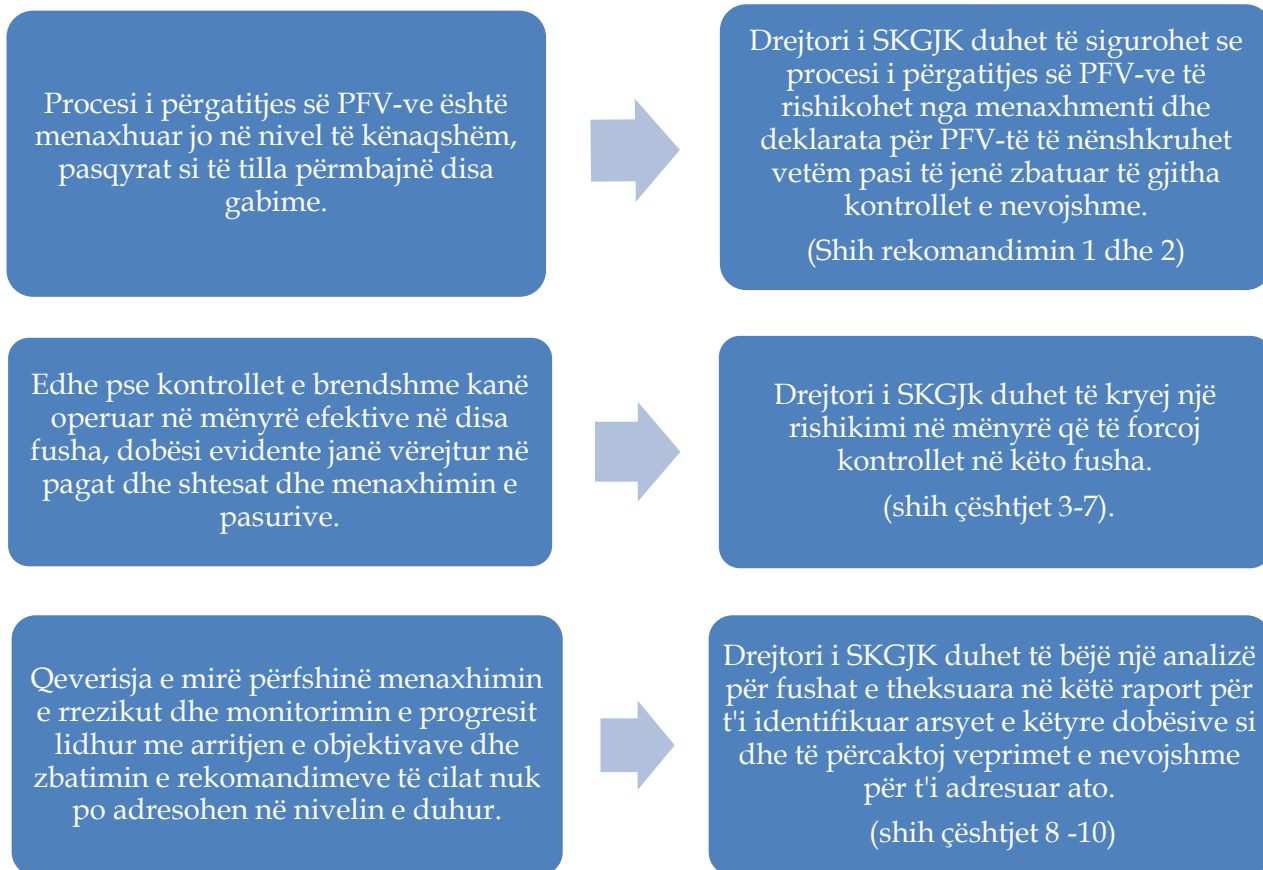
Procesi i përgatitjes së PFV-ve është menaxhuar jo në nivel të kënaqshëm, pasqyrat si të tilla përmbajnë disa gabime.

Drejtori i SKGJK duhet të sigurohet se procesi i përgatitjes së PFV-ve të rishikohet nga menaxhmenti dhe deklarata për PFV-të të nënshkruhet vetëm pasi të jenë zbatuar të gjitha kontrollet e nevojshme.

(Shih rekomandimin 1 dhe 2)

Edhe pse kontrollet e brendshme kanë operuar në mënyrë efektive në disa fusha, dobësi evidente janë vërejtur në pagat dhe shtesat dhe menaxhimin e pasurive.

Drejtori i SKGJk duhet të kryej një rishikimi në mënyrë që të forcoj kontrollet në këto fusha.

(shih çështjet 3-7).

Qeverisja e mirë përfshinë menaxhimin e rrezikut dhe monitorimin e progresit lidhur me arritjen e objektivave dhe zbatimin e rekomandimeve të cilat nuk po adresohen në nivelin e duhur.

Drejtori i SKGJK duhet të bëjë një analizë për fushat e theksuara në këtë raport për t'i identifikuar arsyet e këtyre dobësive si dhe të përcaktoj veprimet e nevojshme për t'i adresuar ato.

(shih çështjet 8 -10)